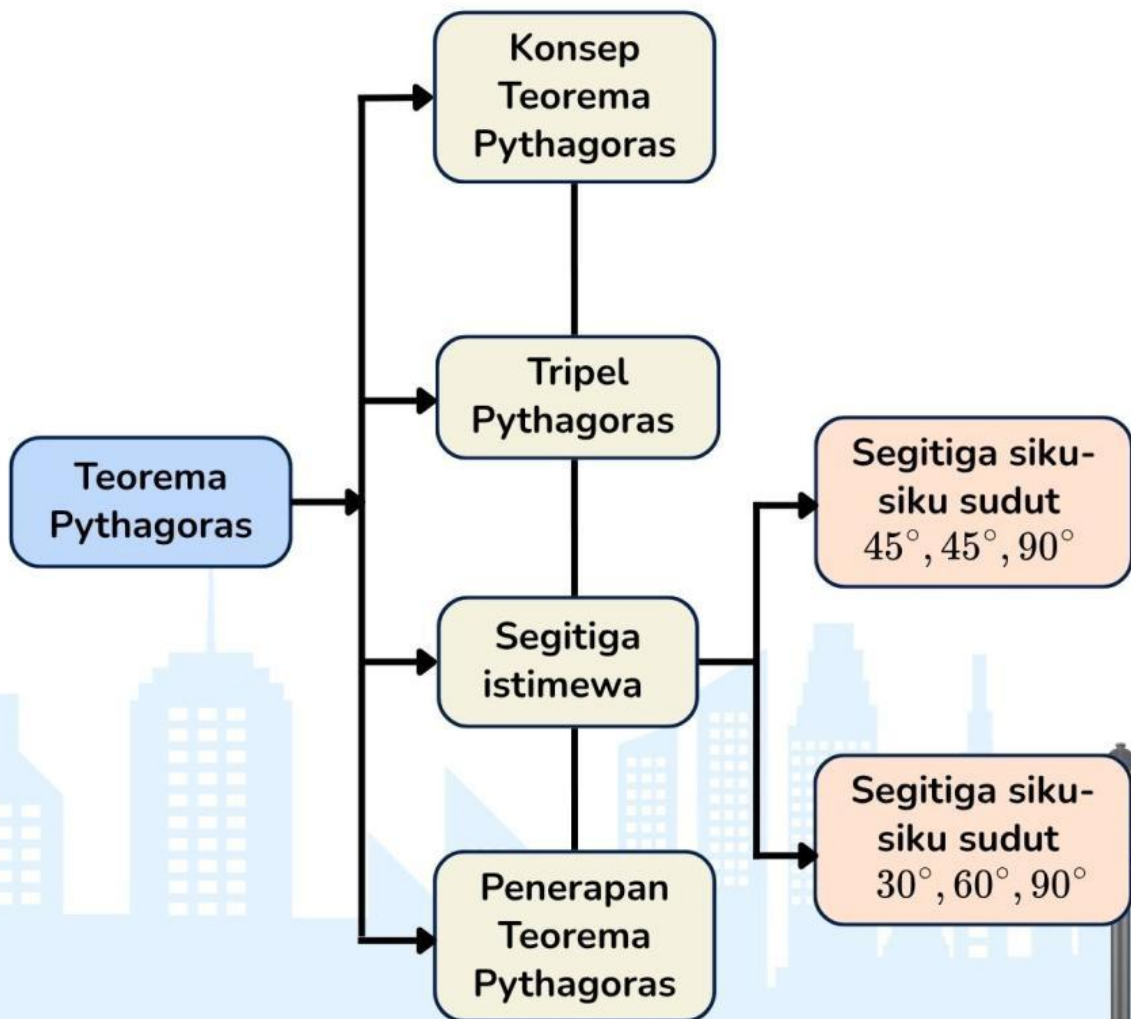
Teorema Pythagoras

Konsep Teorema Pythagoras

Tripel Pythagoras

Segitiga istimewa

Penerapan Teorema Pythagoras

Segitiga siku-siku sudut $45^\circ, 45^\circ, 90^\circ$

Segitiga siku-siku sudut $30^\circ, 60^\circ, 90^\circ$